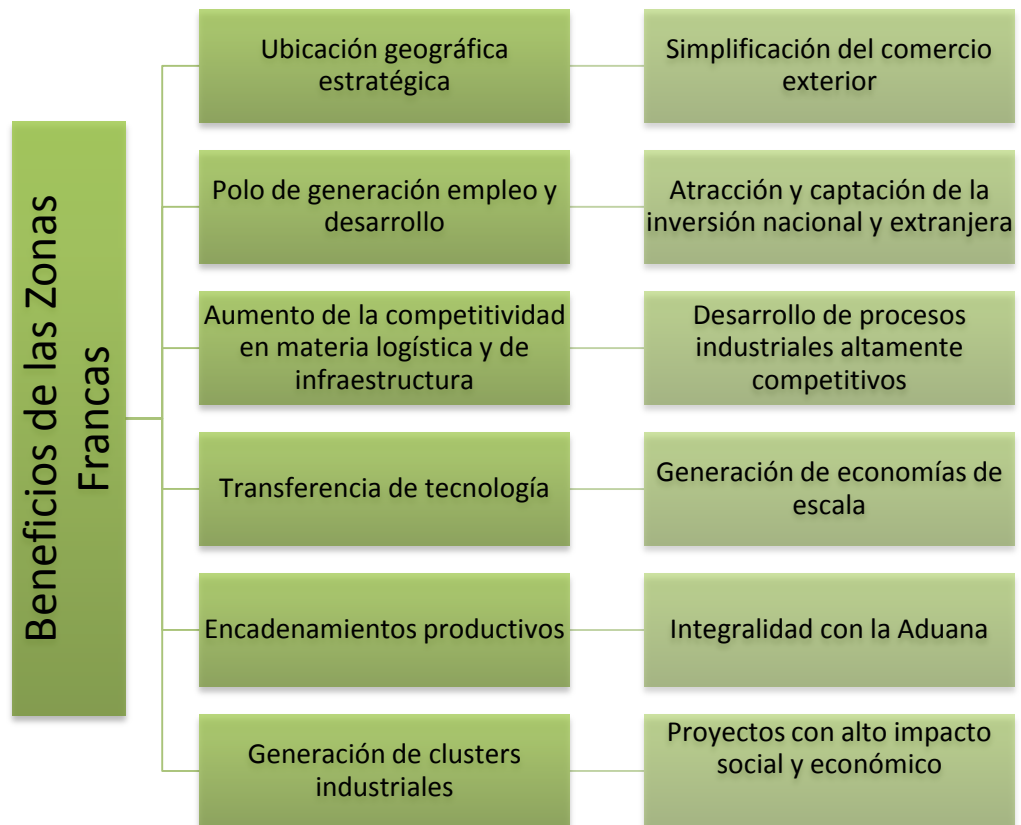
Beneficios de las Zonas Francas

Ubicación geográfica estratégica

Simplificación del comercio exterior

Polo de generación empleo y desarrollo

Atracción y captación de la inversión nacional y extranjera

Aumento de la competitividad en materia logística y de infraestructura

Desarrollo de procesos industriales altamente competitivos

Transferencia de tecnología

Generación de economías de escala

Encadenamientos productivos

Integralidad con la Aduana

Generación de clusters industriales

Proyectos con alto impacto social y económico